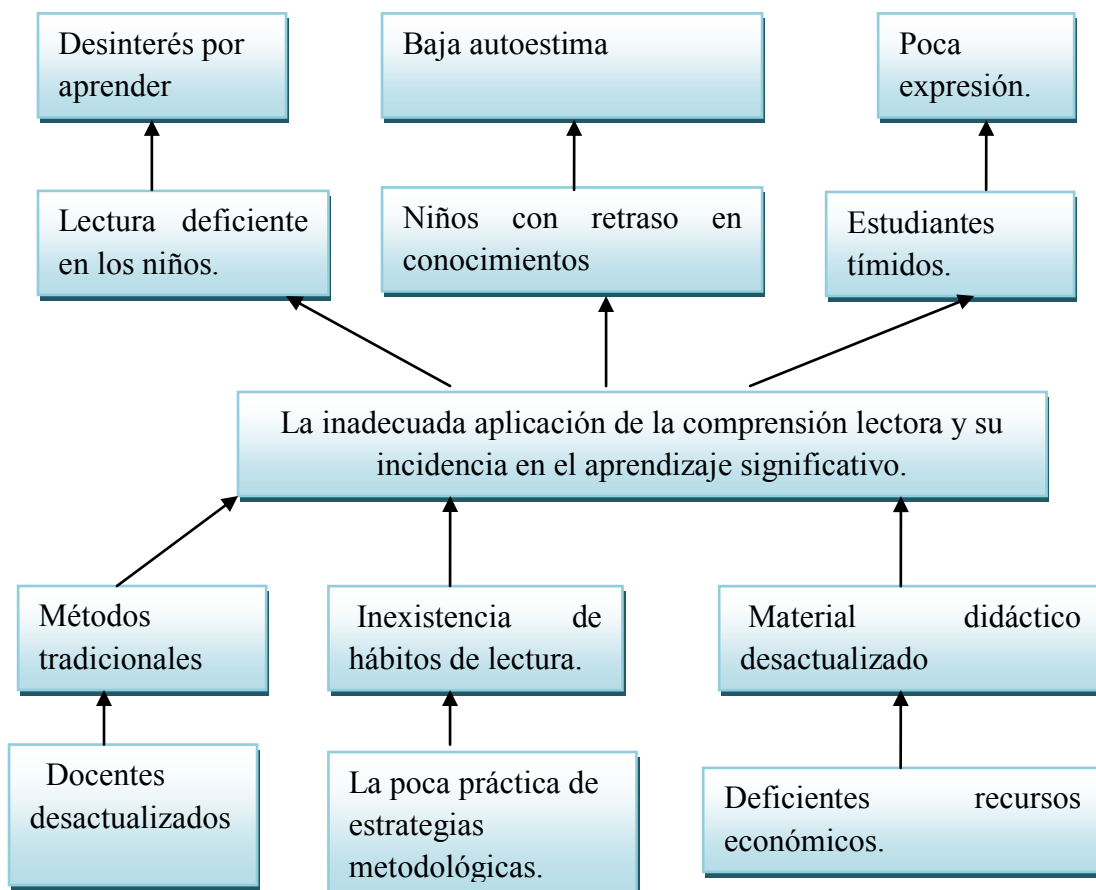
Desinterés por aprender

Baja autoestima

Poca expresión.

Lectura deficiente en los niños.

Niños con retraso en conocimientos

Estudiantes tímidos.

La inadecuada aplicación de la comprensión lectora y su incidencia en el aprendizaje significativo.

Métodos tradicionales

Inexistencia de hábitos de lectura.

Material didáctico desactualizado

Docentes desactualizados

La poca práctica de estrategias metodológicas.

Deficientes recursos económicos.